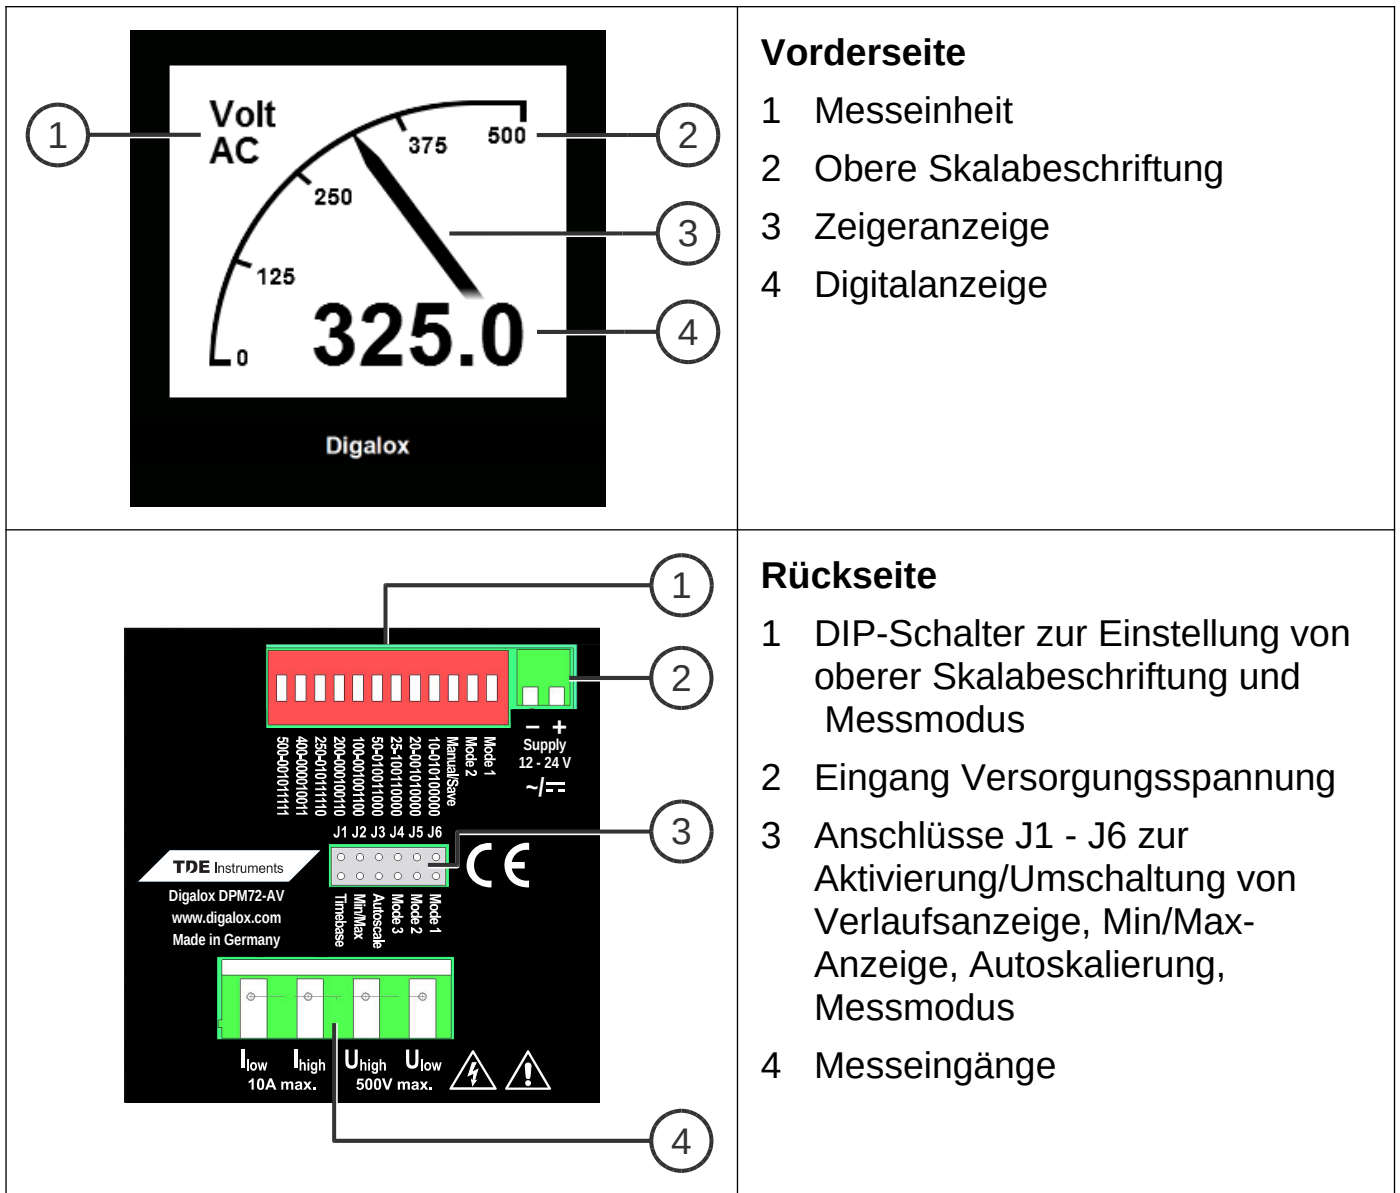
| Volt AC 0 125 250 375 500 325.0 Digalox (1) (2) (3) (4) | **Vorderseite**<br>1 Messeinheit<br>2 Obere Skalabeschriftung<br>3 Zeigeranzeige<br>4 Digitalanzeige |
|---|---|
| (1) (2) (3) (4) 500-00101111 400-00001011 250-10111110 200-00100110 100-00100100 50-01001000 25-10011000 20-00101000 10-01010000 Manual/Save Mode 2 Mode 1 − + Supply 12 - 24 V ~/⎓ J1 J2 J3 J4 J5 J6 TDE Instruments Digalox DPM72-AV www.digalox.com Made in Germany Timebase Min/Max Autoscale Mode 3 Mode 2 Mode 1 CE $I_{low}$ $I_{high}$ 10A max. $U_{high}$ $U_{low}$ 500V max. | **Rückseite**<br>1 DIP-Schalter zur Einstellung von oberer Skalabeschriftung und Messmodus<br>2 Eingang Versorgungsspannung<br>3 Anschlüsse J1 - J6 zur Aktivierung/Umschaltung von Verlaufsanzeige, Min/Max-Anzeige, Autoskalierung, Messmodus<br>4 Messeingänge |